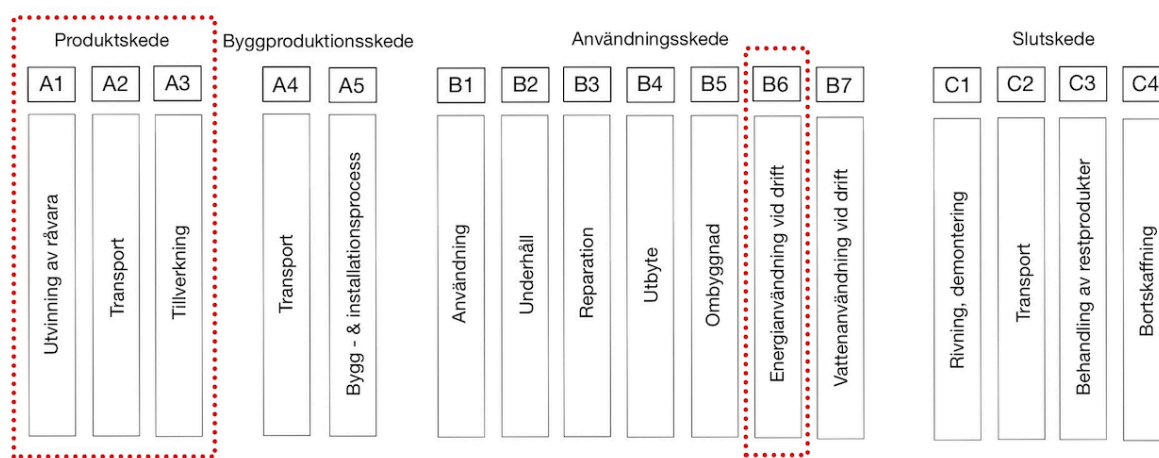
Produktskede

A1 A2 A3

Utvinning av råvara

Transport

Tillverkning

Byggproduktionsskede

A4 A5

Transport

Bygg - & installationsprocess

Användningsskede

B1 B2 B3 B4 B5 B6 B7

Användning

Underhåll

Reparation

Utbyte

Ombyggnad

Energianvändning vid drift

Vattenanvändning vid drift

Slutskede

C1 C2 C3 C4

Rivning, demontering

Transport

Behandling av restprodukter

Bortskaffning